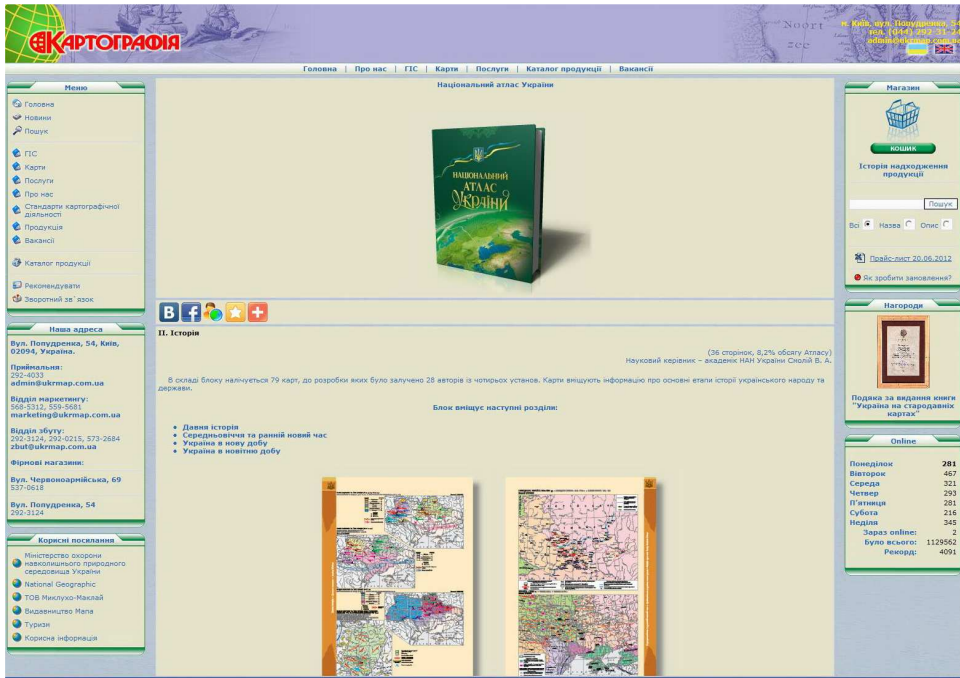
КАРТОГРАФІЯ

м. Київ, вул. Попудренка, 54
тел. (044) 292-31-24
admin@ukrmap.com.ua

Noort
zee

Головна | Про нас | ГІС | Карти | Послуги | Каталог продукції | Вакансії

Меню

Головна
Новини
Пошук

ГІС
Карти
Послуги
Про нас
Стандарти картографічної діяльності
Продукція
Вакансії

Каталог продукції

Рекомендувати
Зворотний зв`язок

Наша адреса

Вул. Попудренка, 54, Київ, 02094, Україна.

Приймальня:
292-4033
admin@ukrmap.com.ua

Відділ маркетингу:
568-5312, 559-5681
marketing@ukrmap.com.ua

Відділ збуту:
292-3124, 292-0215, 573-2684
zbut@ukrmap.com.ua

Фірмові магазини:

Вул. Червоноармійська, 69
537-0618

Вул. Попудренка, 54
292-3124

Корисні посилання

Міністерство охорони навколишнього природного середовища України
National Geographic
ТОВ Миклухо-Маклай
Видавництво Мапа
Туризм
Корисна інформація

Національний атлас України

НАЦІОНАЛЬНИЙ АТЛАС УКРАЇНИ

II. Історія

(36 сторінок, 8,2% обсягу Атласу)
Науковий керівник – академік НАН України Смолій В. А.

В складі блоку налічується 79 карт, до розробки яких було залучено 28 авторів із чотирьох установ. Карти висвітлюють інформацію про основні етапи історії українського народу та держави.

Блок вміщує наступні розділи:

• Давня історія
• Середньовіччя та ранній новий час
• Україна в нову добу
• Україна в новітню добу

Магазин

КОШИК

Історія надходження продукції

Пошук

Всі Назва Опис

Прайс-лист 20.06.2012

Як зробити замовлення?

Нагороди

Подяка за видання книги "Україна на стародавніх картах"

Online

| Понеділок | 281 |
|---|---|
| Вівторок | 467 |
| Середа | 321 |
| Четвер | 293 |
| П'ятниця | 281 |
| Субота | 216 |
| Неділя | 345 |
| Зараз online: | 2 |
| Було всього: | 1129562 |
| Рекорд: | 4091 |